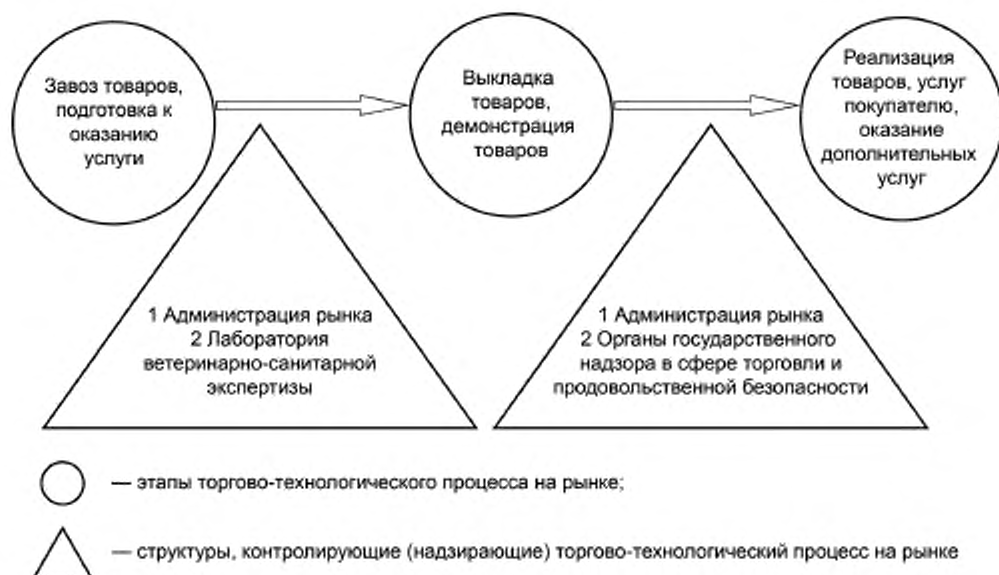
Завоз товаров, подготовка к оказанию услуги

Выкладка товаров, демонстрация товаров

Реализация товаров, услуг покупателю, оказание дополнительных услуг

1 Администрация рынка
2 Лаборатория ветеринарно-санитарной экспертизы

1 Администрация рынка
2 Органы государственного надзора в сфере торговли и продовольственной безопасности

— этапы торгово-технологического процесса на рынке;

— структуры, контролирующие (надзирающие) торгово-технологический процесс на рынке